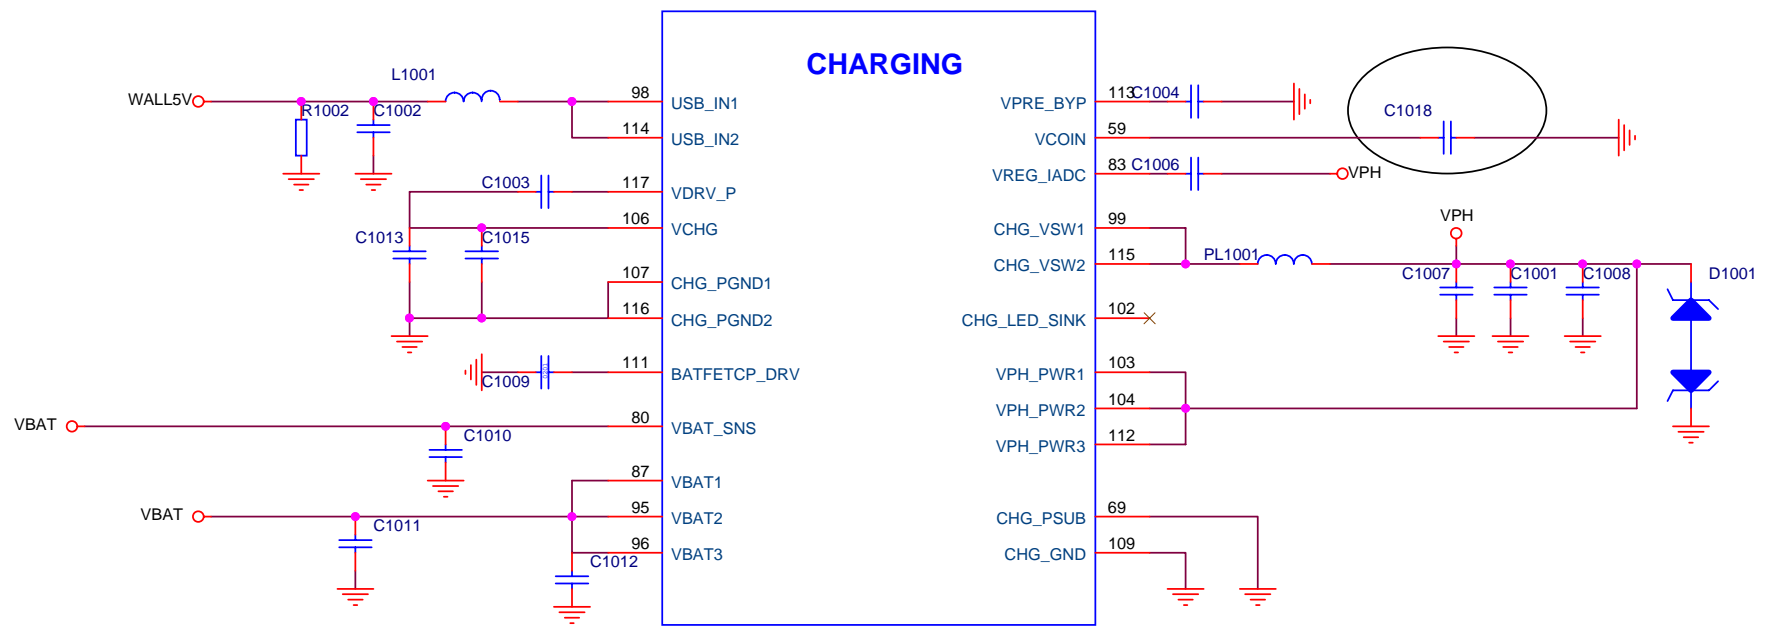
CHARGING

WALL5V
L1001
R1002
C1002
98 USB_IN1
114 USB_IN2
C1003
117 VDRV_P
106 VCHG
C1013
C1015
107 CHG_PGND1
116 CHG_PGND2
111 BATFETCP_DRV
C1009
VBAT
80 VBAT_SNS
C1010
87 VBAT1
VBAT
C1011
95 VBAT2
96 VBAT3
C1012

VPRE_BYP 113 C1004
VCOIN 59
C1018
VREG_IADC 83 C1006
VPH
CHG_VSW1 99
CHG_VSW2 115
PL1001
VPH
C1007
C1001
C1008
D1001
CHG_LED_SINK 102
VPH_PWR1 103
VPH_PWR2 104
VPH_PWR3 112
CHG_PSUB 69
CHG_GND 109